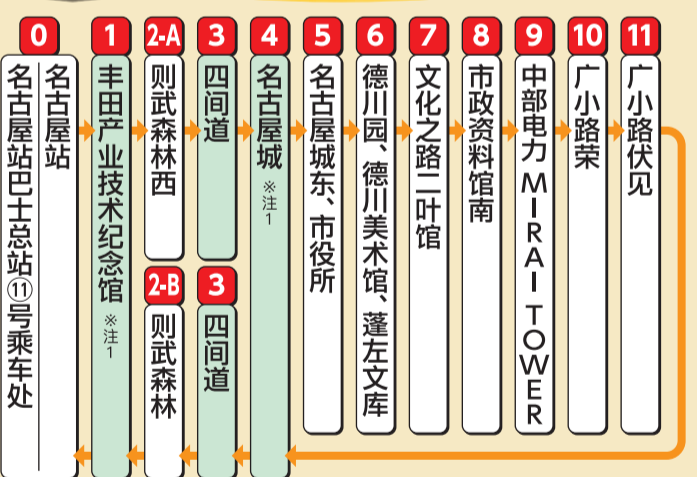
0
名古屋站
名古屋站巴士总站⑪号乘车处

1
丰田产业技术纪念馆
※注1

2-A
则武森林西

2-B
则武森林

3
四间道

3
四间道

4
名古屋城
※注1

5
名古屋城东、市役所

6
德川园、德川美术馆、蓬左文库

7
文化之路二叶馆

8
市政资料馆南

9
中部电力 MIRAI TOWER

10
广小路荣

11
广小路伏见